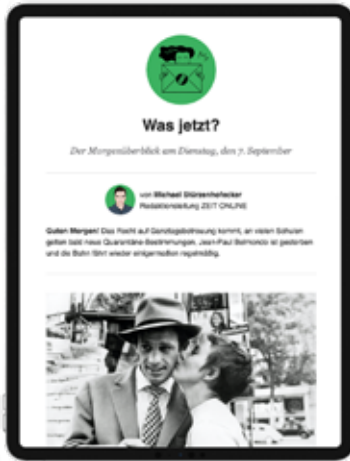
Was jetzt?

Der Morgenüberblick am Dienstag, den 7. September

von Michael Stürzenhofecker
Redaktionsleitung ZEIT ONLINE

Guten Morgen! Das Recht auf Gendiagnostik kommt, an vielen Schulen gelten bald neue Quarantäne-Bestimmungen, Jean-Paul Belmondo ist gestorben und die Bahn fährt wieder einigermaßen regelmäßig.